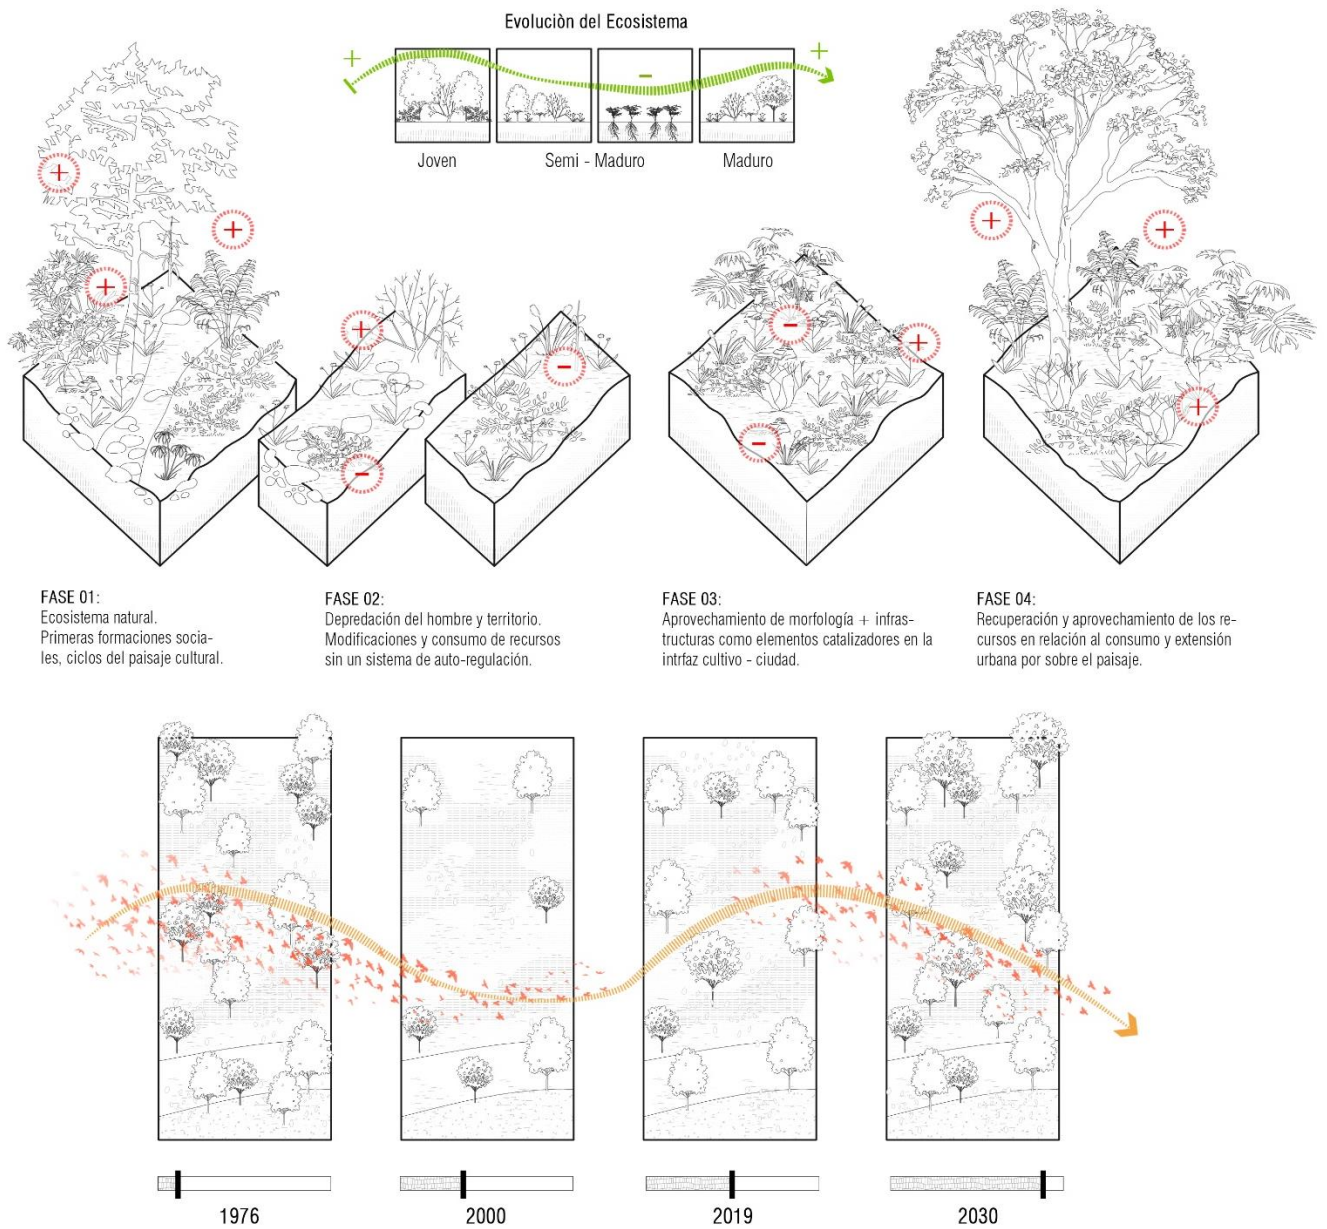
Evoluciòn del Ecosistema

+ − +

Joven Semi - Maduro Maduro

+ + + + − − − + − + + +

FASE 01:
Ecosistema natural.
Primeras formaciones sociales, ciclos del paisaje cultural.

FASE 02:
Depredación del hombre y territorio.
Modificaciones y consumo de recursos sin un sistema de auto-regulación.

FASE 03:
Aprovechamiento de morfología + infraestructuras como elementos catalizadores en la intrfaz cultivo - ciudad.

FASE 04:
Recuperación y aprovechamiento de los recursos en relación al consumo y extensión urbana por sobre el paisaje.

1976 2000 2019 2030